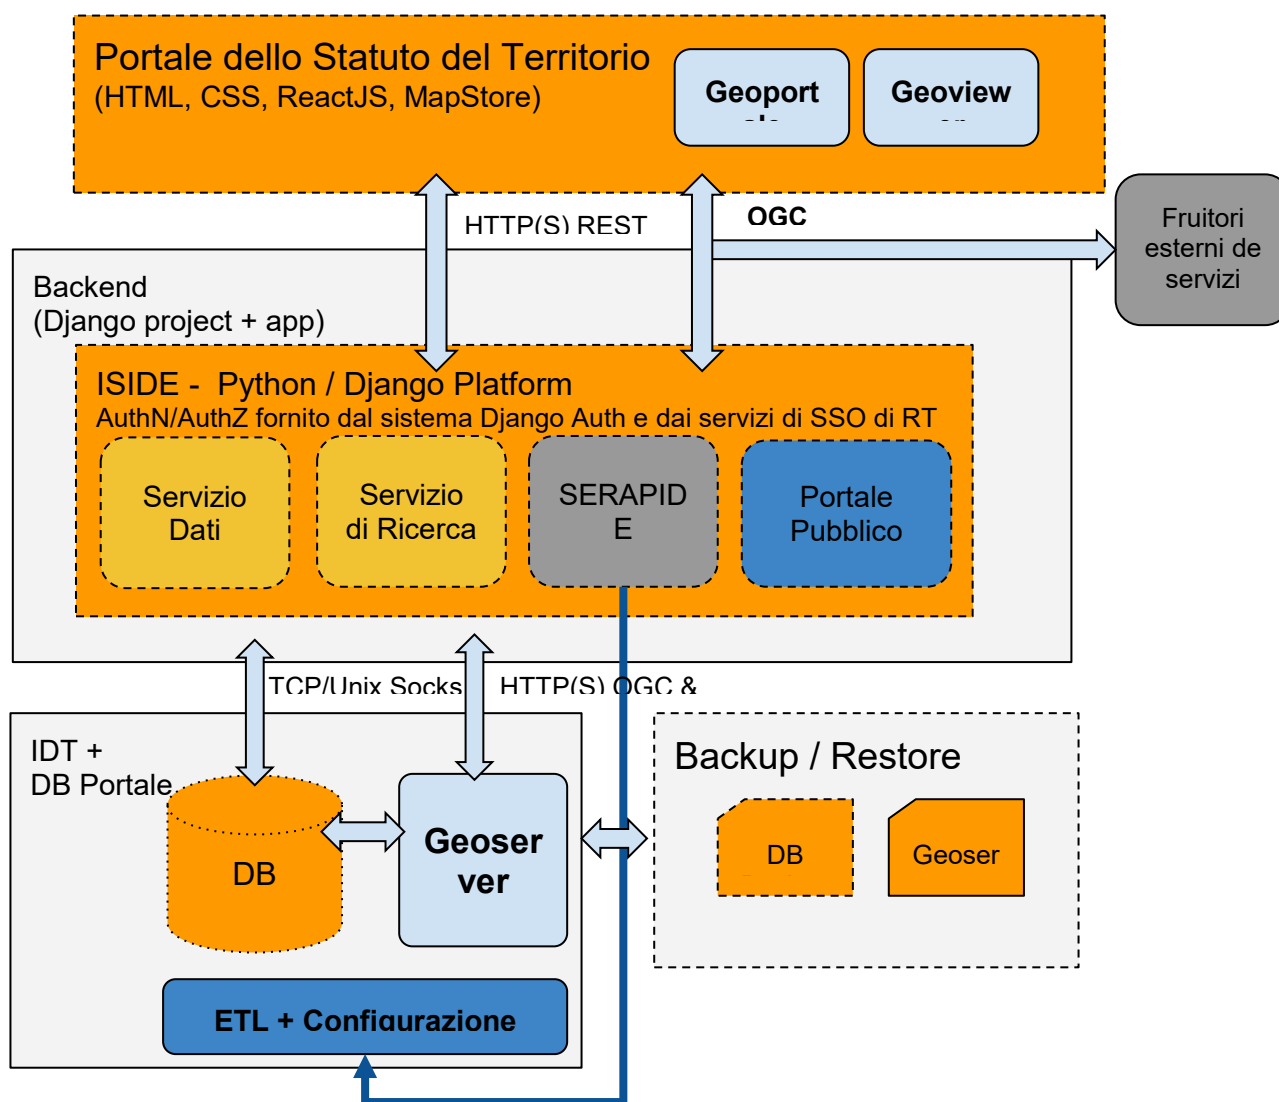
Portale dello Statuto del Territorio
(HTML, CSS, ReactJS, MapStore)

Geoport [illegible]

Geoview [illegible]

HTTP(S) REST

OGC

Fruitori esterni de servizi

Backend
(Django project + app)

ISIDE - Python / Django Platform
AuthN/AuthZ fornito dal sistema Django Auth e dai servizi di SSO di RT

Servizio Dati

Servizio di Ricerca

SERAPID E

Portale Pubblico

TCP/Unix Socks

HTTP(S) OGC &

IDT +
DB Portale

DB

Geoser ver

ETL + Configurazione

Backup / Restore

DB

Geoser